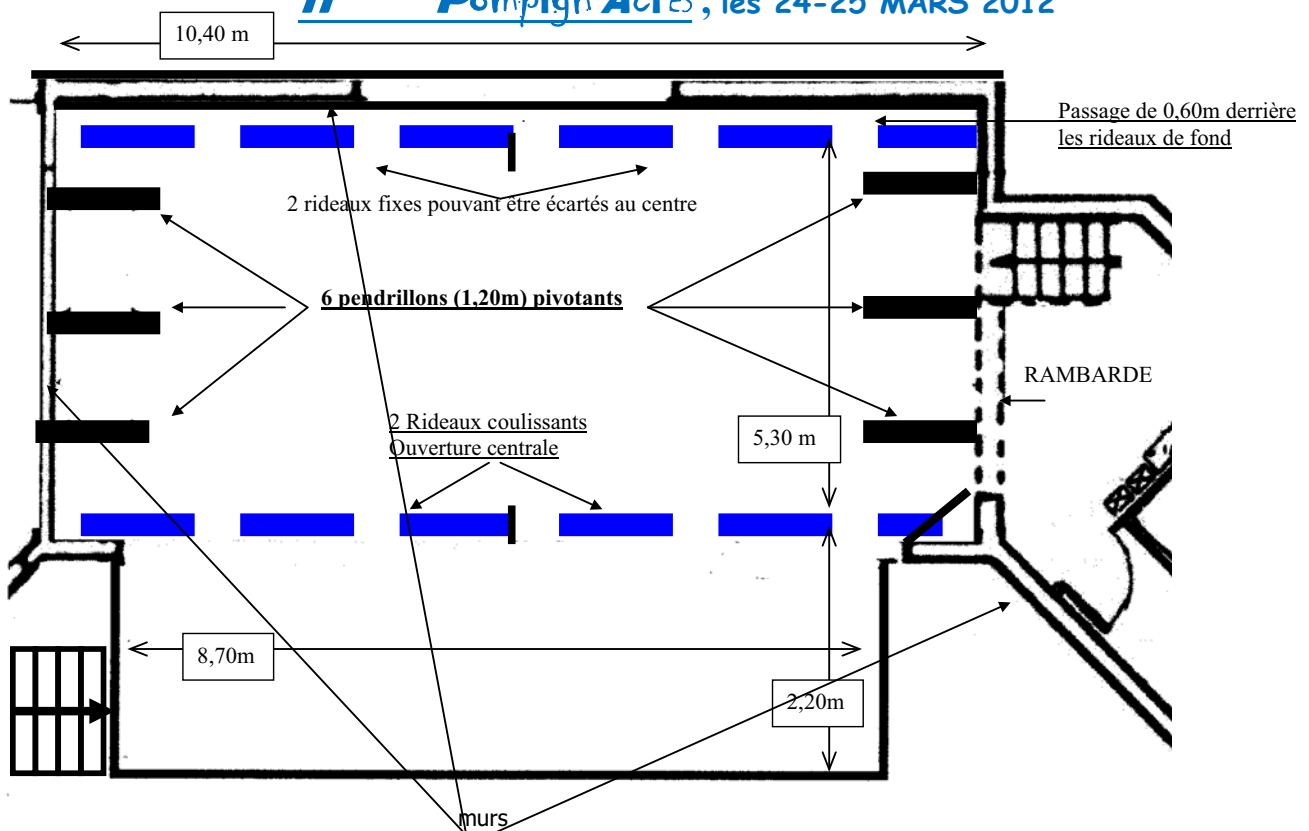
Pompign Actes, les 24-25 MARS 2012

10,40 m

Passage de 0,60m derrière les rideaux de fond

2 rideaux fixes pouvant être écartés au centre

6 pendrillons (1,20m) pivotants

RAMBARDE

2 Rideaux coulissants
Ouverture centrale

5,30 m

8,70m

2,20m

murs